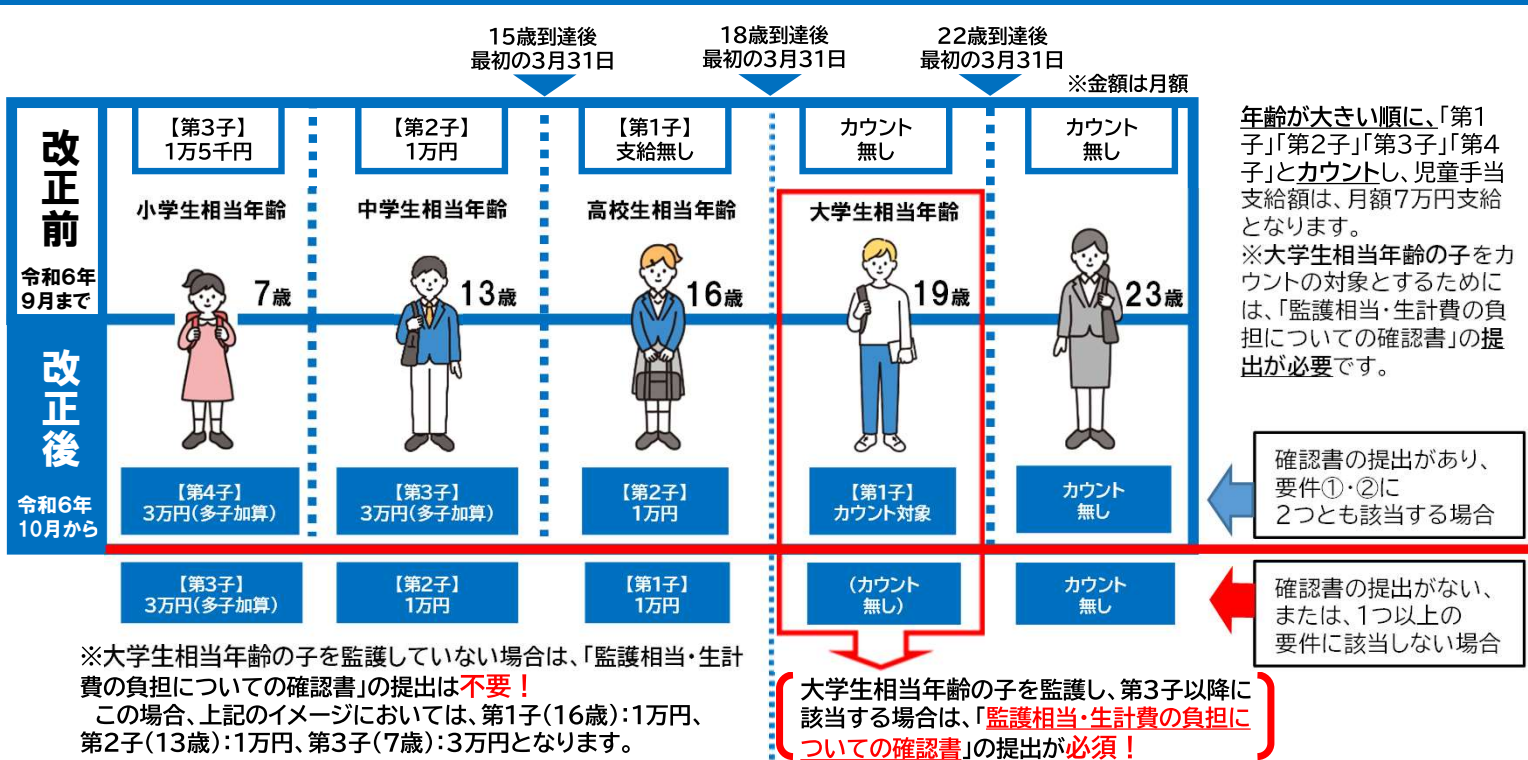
15歳到達後
最初の3月31日

18歳到達後
最初の3月31日

22歳到達後
最初の3月31日

※金額は月額

改正前

令和6年
9月まで

【第3子】
1万5千円

小学生相当年齢

7歳

【第2子】
1万円

中学生相当年齢

13歳

【第1子】
支給無し

高校生相当年齢

16歳

カウント
無し

大学生相当年齢

19歳

カウント
無し

23歳

年齢が大きい順に、「第1子」「第2子」「第3子」「第4子」とカウントし、児童手当支給額は、月額7万円支給となります。
※大学生相当年齢の子をカウントの対象とするためには、「監護相当・生計費の負担についての確認書」の提出が必要です。

改正後

令和6年
10月から

【第4子】
3万円（多子加算）

【第3子】
3万円（多子加算）

【第2子】
1万円

【第1子】
カウント対象

カウント
無し

確認書の提出があり、要件①・②に2つとも該当する場合

【第3子】
3万円（多子加算）

【第2子】
1万円

【第1子】
1万円

（カウント
無し）

カウント
無し

確認書の提出がない、または、1つ以上の要件に該当しない場合

※大学生相当年齢の子を監護していない場合は、「監護相当・生計費の負担についての確認書」の提出は不要！
この場合、上記のイメージにおいては、第1子（16歳）：1万円、第2子（13歳）：1万円、第3子（7歳）：3万円となります。

大学生相当年齢の子を監護し、第3子以降に該当する場合は、「監護相当・生計費の負担についての確認書」の提出が必須！